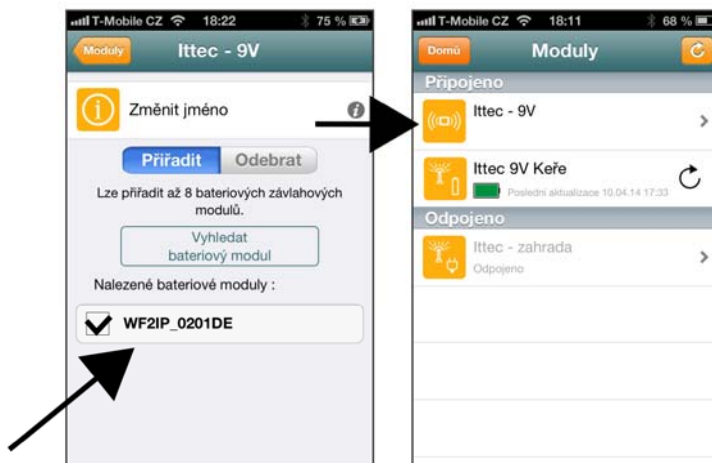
T-Mobile CZ 18:22 75 %

Moduly

Ittec - 9V

Změnit jméno

Přiřadit Odebrat

Lze přiřadit až 8 bateriových závlahových modulů.

Vyhledat bateriový modul

Nalezené bateriové moduly :

WF2IP_0201DE

T-Mobile CZ 18:11 68 %

Domů

Moduly

Připojeno

Ittec - 9V

Ittec 9V Keře

Poslední aktualizace 10.04.14 17:33

Odpojeno

Ittec - zahrada

Odpojeno